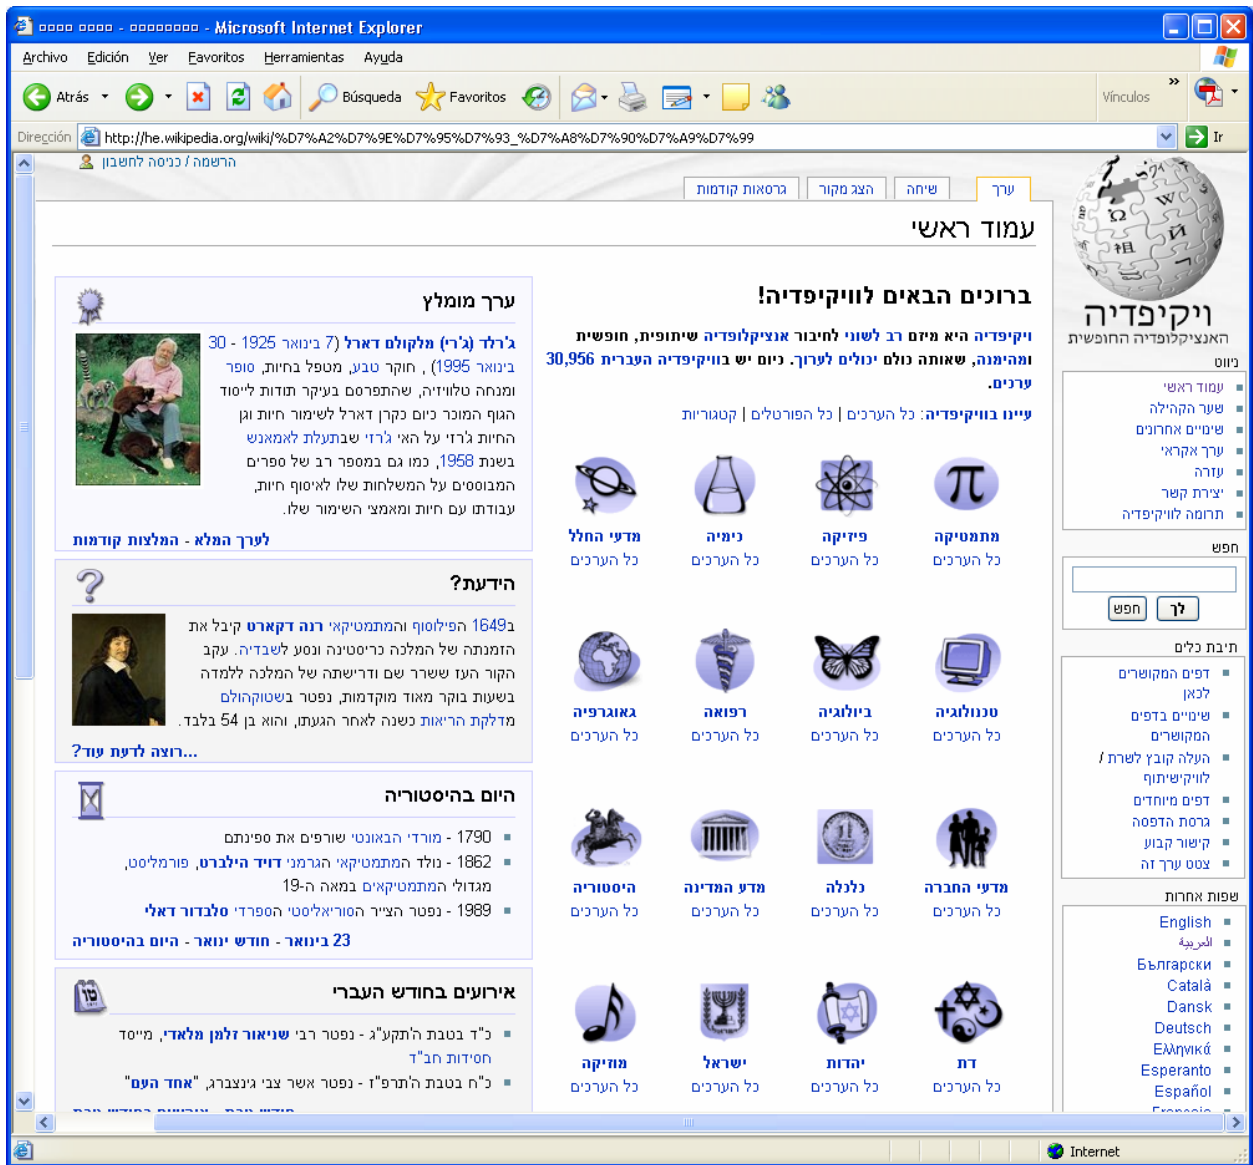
□□□□ □□□□ - □□□□□□□□ - Microsoft Internet Explorer

Archivo Edición Ver Favoritos Herramientas Ayuda

Atrás Búsqueda Favoritos Vínculos

Dirección http://he.wikipedia.org/wiki/%D7%A2%D7%9E%D7%95%D7%93_%D7%A8%D7%90%D7%A9%D7%99 Ir

הרשמה / כניסה לחשבון

ערך שיחה הצג מקור גרסאות קודמות

עמוד ראשי

ויקיפדיה
האנציקלופדיה החופשית

ניווט
עמוד ראשי
שער הקהילה
שינויים אחרונים
ערך אקראי
עזרה
יצירת קשר
תרומה לוויקיפדיה

חפש
לך חפש

תיבת כלים
דפים המקושרים לכאן
שינויים בדפים המקושרים
העלה קובץ לשרת / לוויקישיתוף
דפים מיוחדים
גרסת הדפסה
קישור קבוע
צטט ערך זה

שפות אחרות
English
العربية
Български
Català
Dansk
Deutsch
Ελληνικά
Esperanto
Español

ברוכים הבאים לוויקיפדיה!

ויקיפדיה היא מיזם רב לשוני לחיבור אנציקלופדיה שיתופית, חופשית ומהימנה, שאותה כולם יכולים לערוך. כיום יש בוויקיפדיה העברית 30,956 ערכים.

עיינו בוויקיפדיה: כל הערכים | כל הפורטלים | קטגוריות

מתמטיקה
כל הערכים
פיזיקה
כל הערכים
כימיה
כל הערכים
מדעי החלל
כל הערכים

טכנולוגיה
כל הערכים
ביולוגיה
כל הערכים
רפואה
כל הערכים
גאוגרפיה
כל הערכים

מדעי החברה
כל הערכים
כלכלה
כל הערכים
מדע המדינה
כל הערכים
היסטוריה
כל הערכים

דת
כל הערכים
יהדות
כל הערכים
ישראל
כל הערכים
מוזיקה
כל הערכים

ערך מומלץ

ג'רלד (ג'רי) מלקולם דארל (7 בינואר 1925 - 30 בינואר 1995), חוקר טבע, מטפל בחיות, סופר ומנחה טלוויזיה, שהתפרסם בעיקר תודות לייסוד הגוף המוכר כיום כקרן דארל לשימור חיות וגן החיות ג'רזי על האי ג'רזי שבתעלת לאמאנש בשנת 1958, כמו גם במספר רב של ספרים המבוססים על המשלחות שלו לאיסוף חיות, עבודתו עם חיות ומאמצי השימור שלו.

לערך המלא - המלצות קודמות

הידעת?

ב־1649 הפילוסוף והמתמטיקאי רנה דקארט קיבל את הזמנתה של המלכה כריסטינה ונסע לשבדיה. עקב הקור העז ששרר שם ודרישתה של המלכה ללמדה בשעות בוקר מאוד מוקדמות, נפטר בשטוקהולם מדלקת הריאות כשנה לאחר הגעתו, והוא בן 54 בלבד.

רוצה לדעת עוד?...

היום בהיסטוריה

1790 - מורדי הבאונטי שורפים את ספינתם
1862 - נולד המתמטיקאי הגרמני דויד הילברט, פורמליסט, מגדולי המתמטיקאים במאה ה-19
1989 - נפטר הצייר הסוריאליסטי הספרדי סלבדור דאלי

23 בינואר - חודש ינואר - היום בהיסטוריה

אירועים בחודש העברי

כ"ד בטבת התקע"ג - נפטר רבי שניאור זלמן מלאדי, מייסד חסידות חב"ד
כ"ח בטבת התרפ"ז - נפטר אשר צבי גינצברג, "אחד העם"

Internet